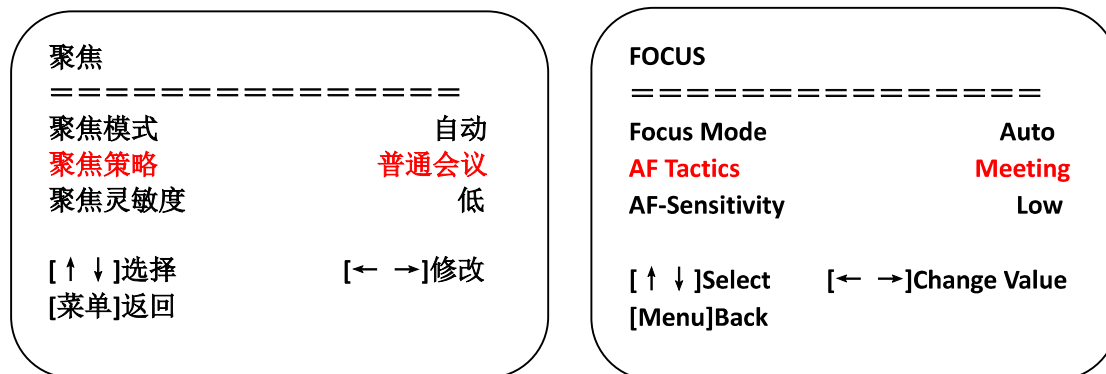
聚焦
===============
聚焦模式 自动
聚焦策略 普通会议
聚焦灵敏度 低

[↑ ↓]选择 [← →]修改
[菜单]返回

FOCUS
===============
Focus Mode Auto
AF Tactics Meeting
AF-Sensitivity Low

[↑ ↓]Select [← →]Change Value
[Menu]Back